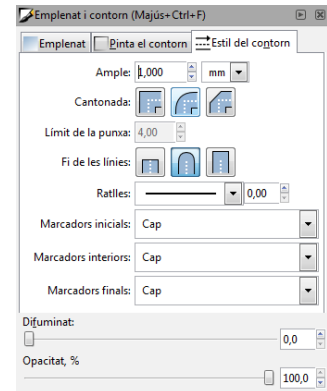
Emplenat i contorn (Majús+Ctrl+F)

Emplenat | Pinta el contorn | Estil del contorn

Ample: 1,000 mm

Cantonada:

Límit de la punxa: 4,00

Fi de les línies:

Ratlles: 0,00

Marcadors inicials: Cap

Marcadors interiors: Cap

Marcadors finals: Cap

Difuminat:

0,0

Opacitat, %

100,0